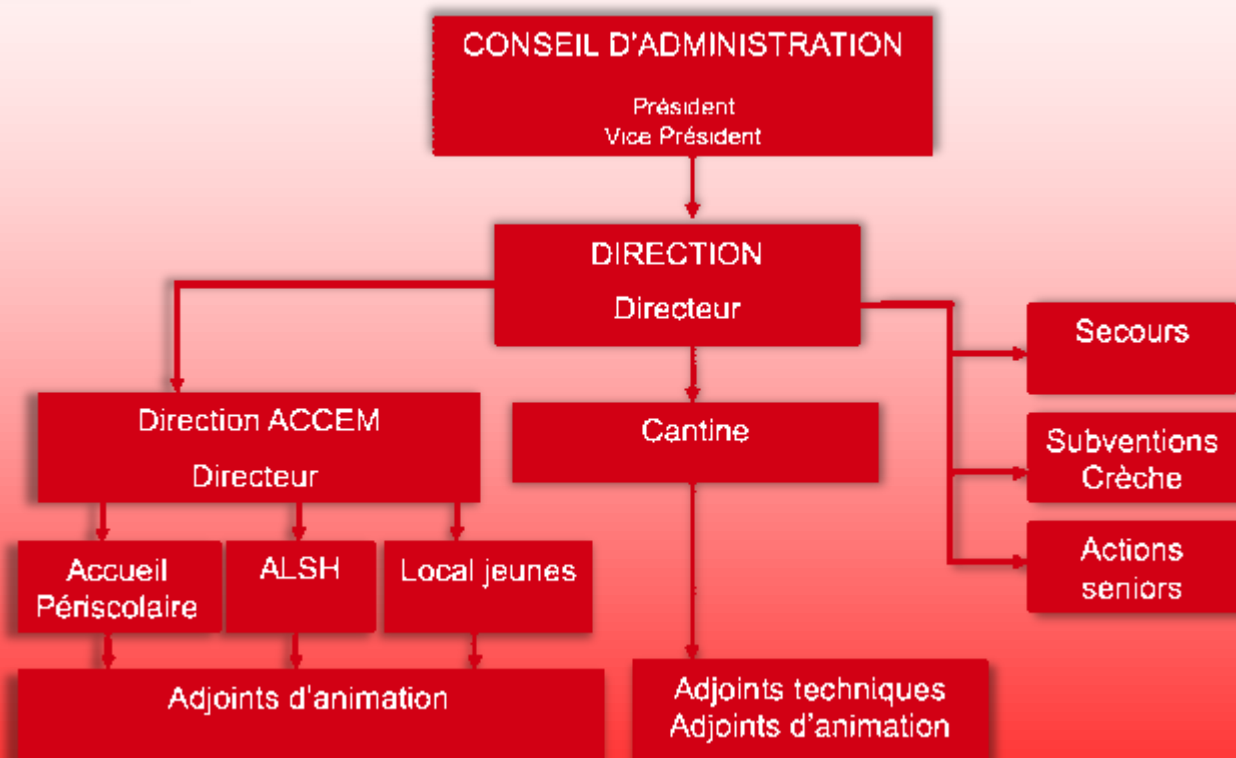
CONSEIL D'ADMINISTRATION

Président
Vice Président

DIRECTION

Directeur

Secours

Subventions
Crèche

Actions
seniors

Direction ACCEM

Directeur

Cantine

Accueil
Périscolaire

ALSH

Local jeunes

Adjoints d'animation

Adjoints techniques
Adjoints d'animation